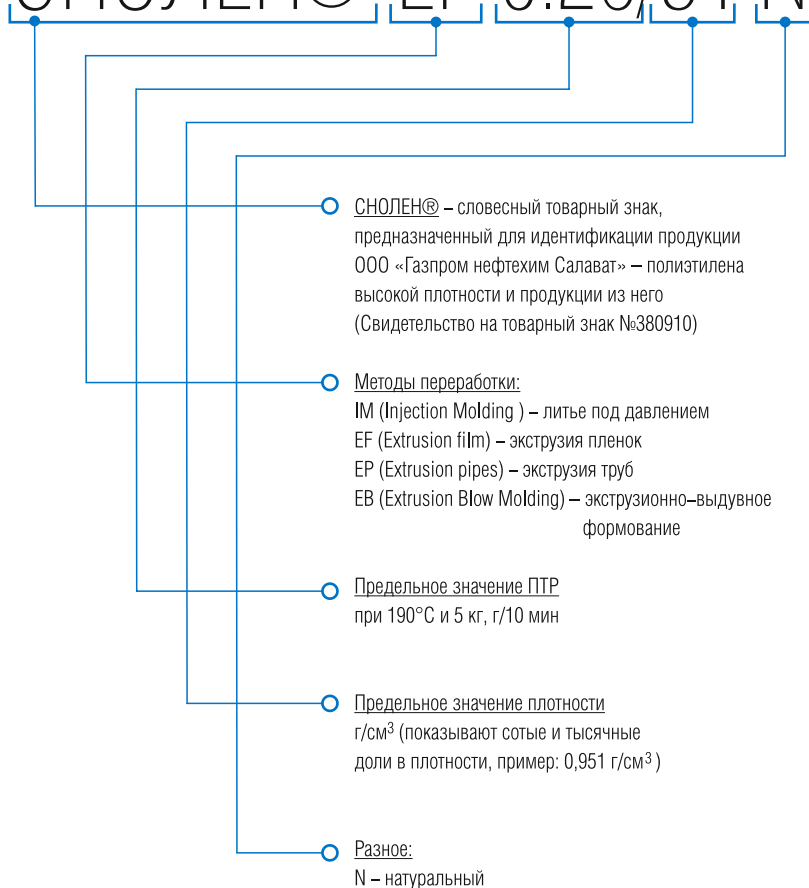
СНОЛЕН® EP 0.26/51 N

СНОЛЕН® – словесный товарный знак, предназначенный для идентификации продукции ООО «Газпром нефтехим Салават» – полиэтилена высокой плотности и продукции из него (Свидетельство на товарный знак №380910)

Методы переработки:
IM (Injection Molding ) – литье под давлением
EF (Extrusion film) – экструзия пленок
EP (Extrusion pipes) – экструзия труб
EB (Extrusion Blow Molding) – экструзионно–выдувное формование

Предельное значение ПТР
при 190°С и 5 кг, г/10 мин

Предельное значение плотности
г/см$^3$ (показывают сотые и тысячные доли в плотности, пример: 0,951 г/см$^3$ )

Разное:
N – натуральный